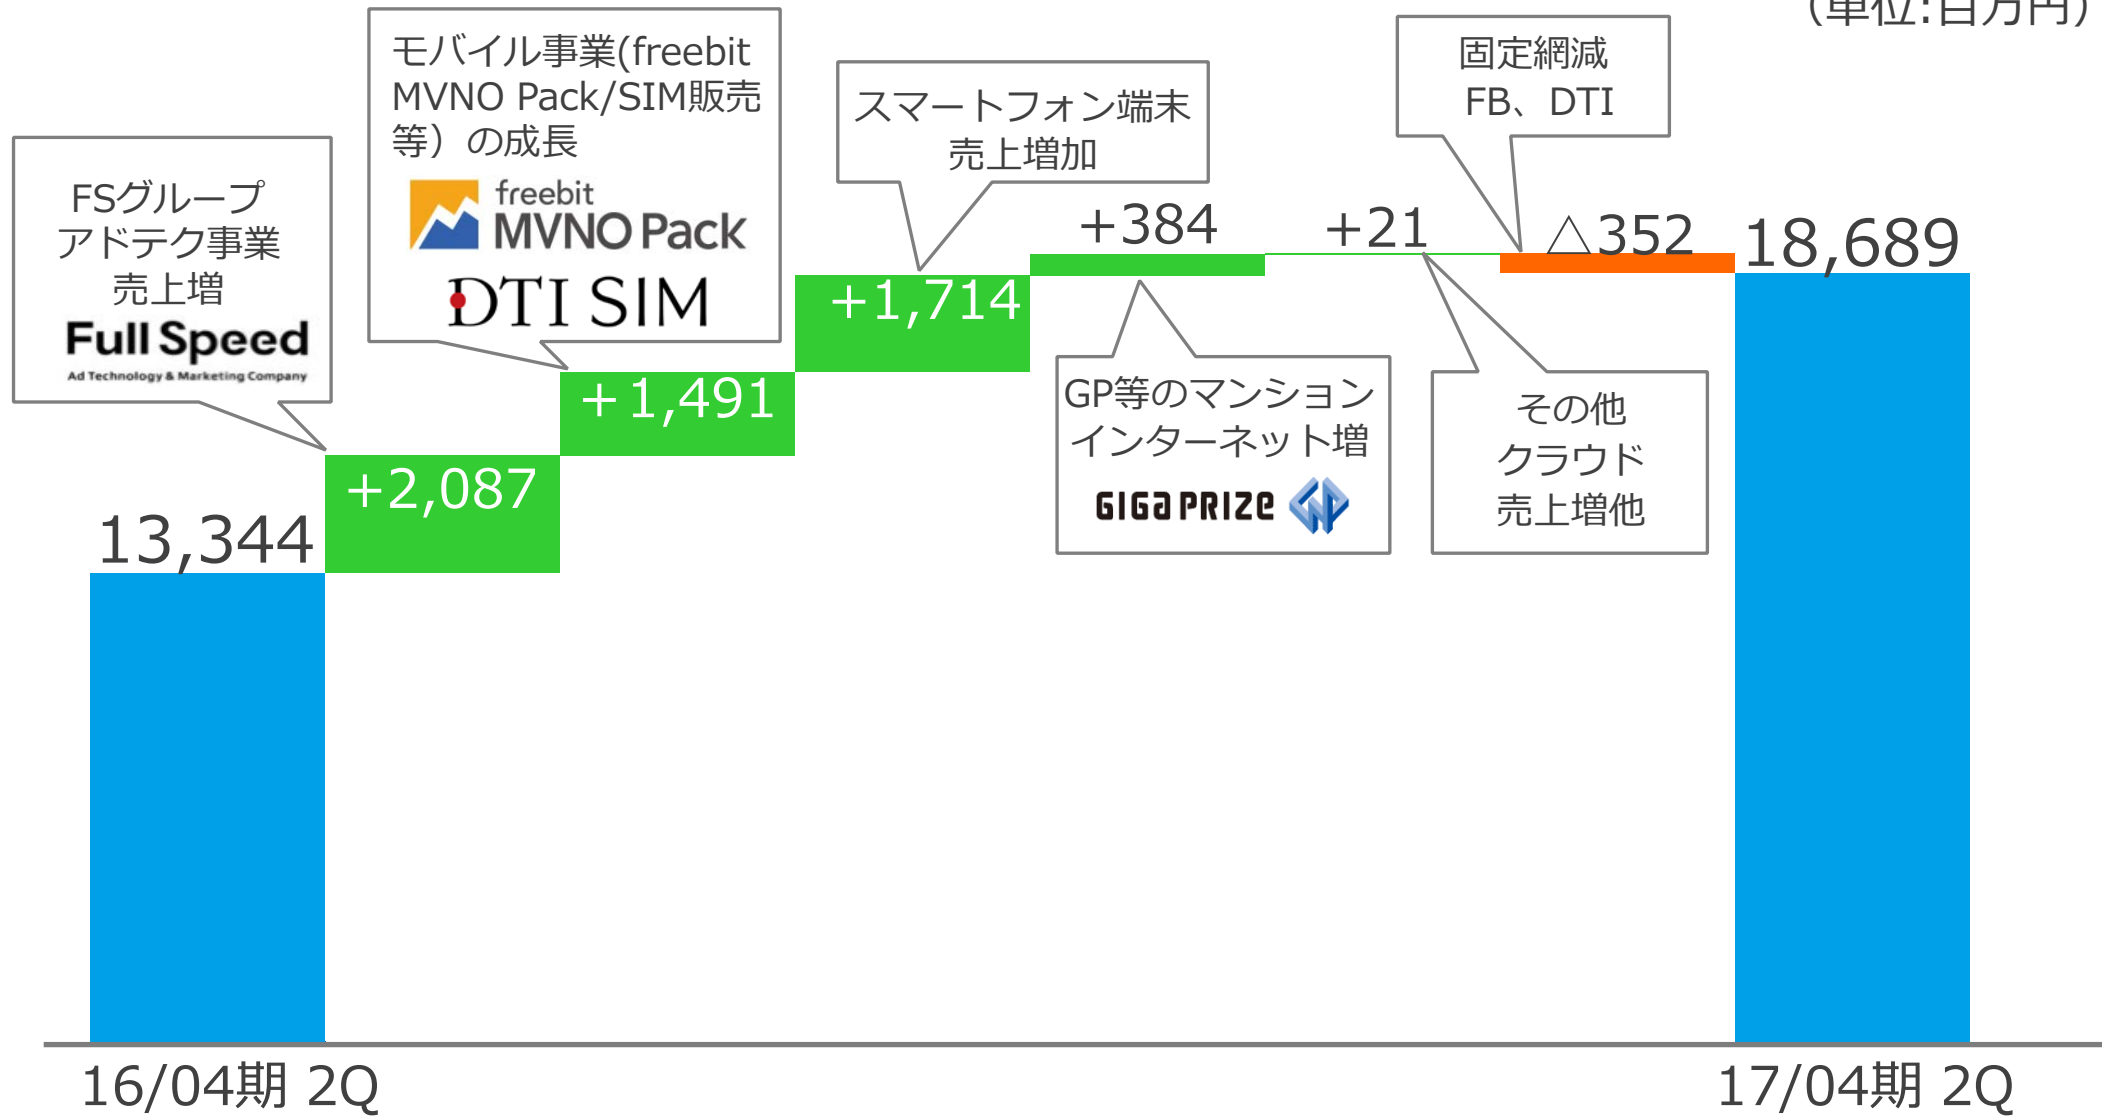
（単位:百万円）

FSグループ アドテク事業 売上増

Full Speed
Ad Technology & Marketing Company

モバイル事業(freebit MVNO Pack/SIM販売等）の成長

freebit MVNO Pack

DTI SIM

スマートフォン端末 売上増加

固定網減 FB、DTI

13,344

+2,087

+1,491

+1,714

+384

+21

△352

18,689

GP等のマンション インターネット増

GIGAPRIZE

その他 クラウド 売上増他

16/04期 2Q

17/04期 2Q